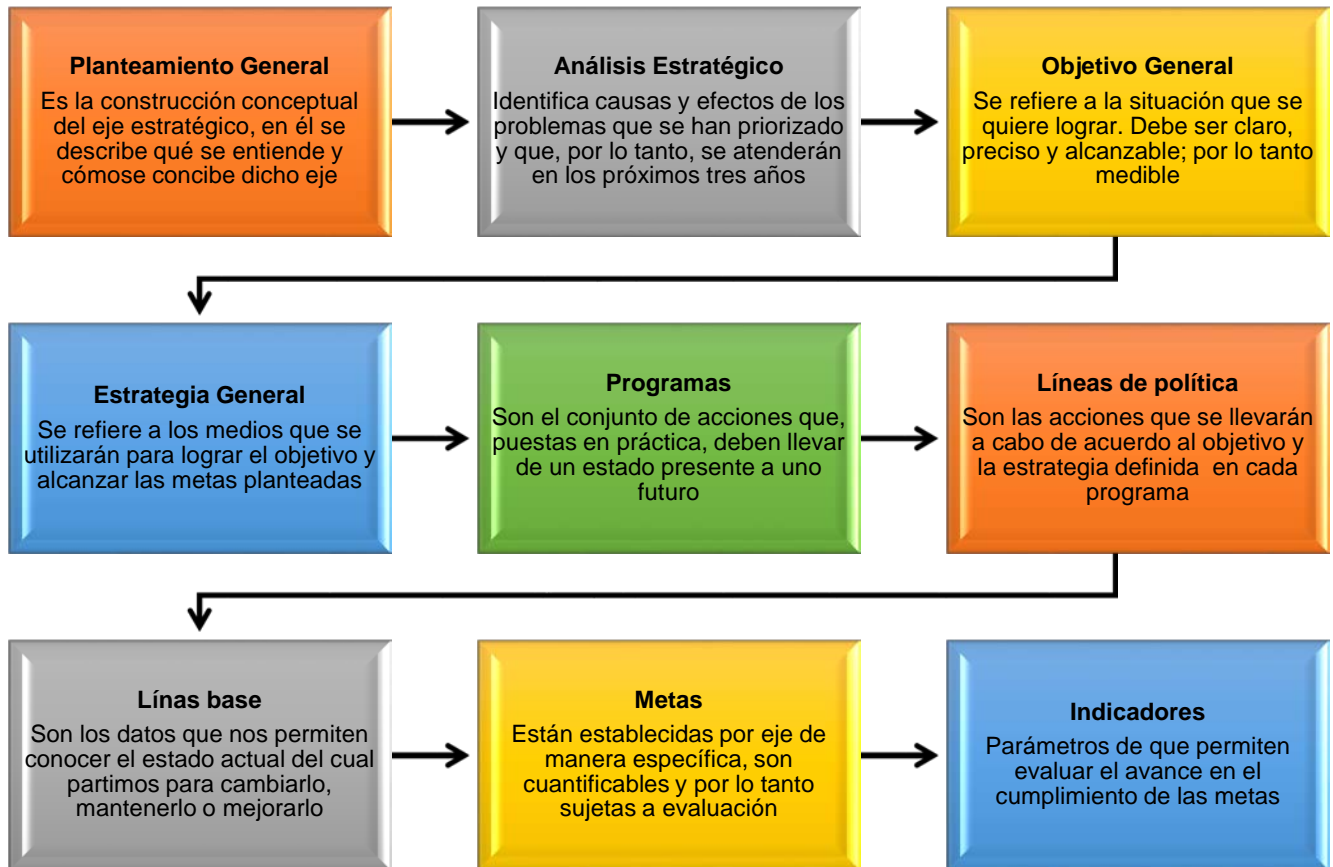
Planteamiento General
Es la construcción conceptual del eje estratégico, en él se describe qué se entiende y cómose concibe dicho eje

Análisis Estratégico
Identifica causas y efectos de los problemas que se han priorizado y que, por lo tanto, se atenderán en los próximos tres años

Objetivo General
Se refiere a la situación que se quiere lograr. Debe ser claro, preciso y alcanzable; por lo tanto medible

Estrategia General
Se refiere a los medios que se utilizarán para lograr el objetivo y alcanzar las metas planteadas

Programas
Son el conjunto de acciones que, puestas en práctica, deben llevar de un estado presente a uno futuro

Líneas de política
Son las acciones que se llevarán a cabo de acuerdo al objetivo y la estrategia definida en cada programa

Línas base
Son los datos que nos permiten conocer el estado actual del cual partimos para cambiarlo, mantenerlo o mejorarlo

Metas
Están establecidas por eje de manera específica, son cuantificables y por lo tanto sujetas a evaluación

Indicadores
Parámetros de que permiten evaluar el avance en el cumplimiento de las metas